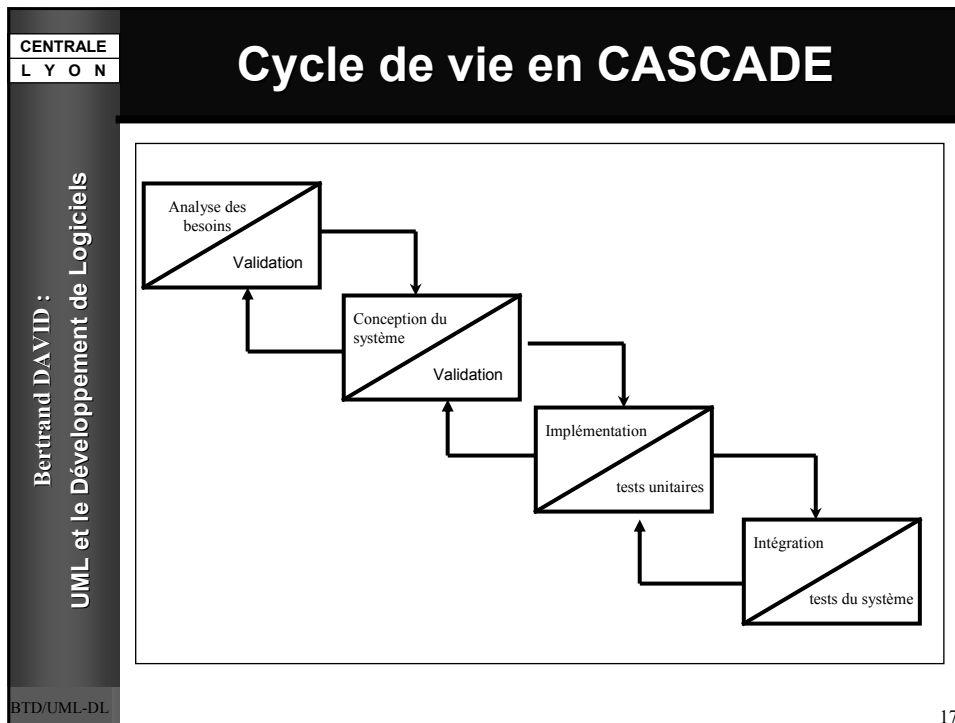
CENTRALE
L Y O N

Cycle de vie en CASCADE

Bertrand DAVID :
UML et le Développement de Logiciels

Analyse des besoins
Validation

Conception du système
Validation

Implémentation
tests unitaires

Intégration
tests du système

BTD/UML-DL

17